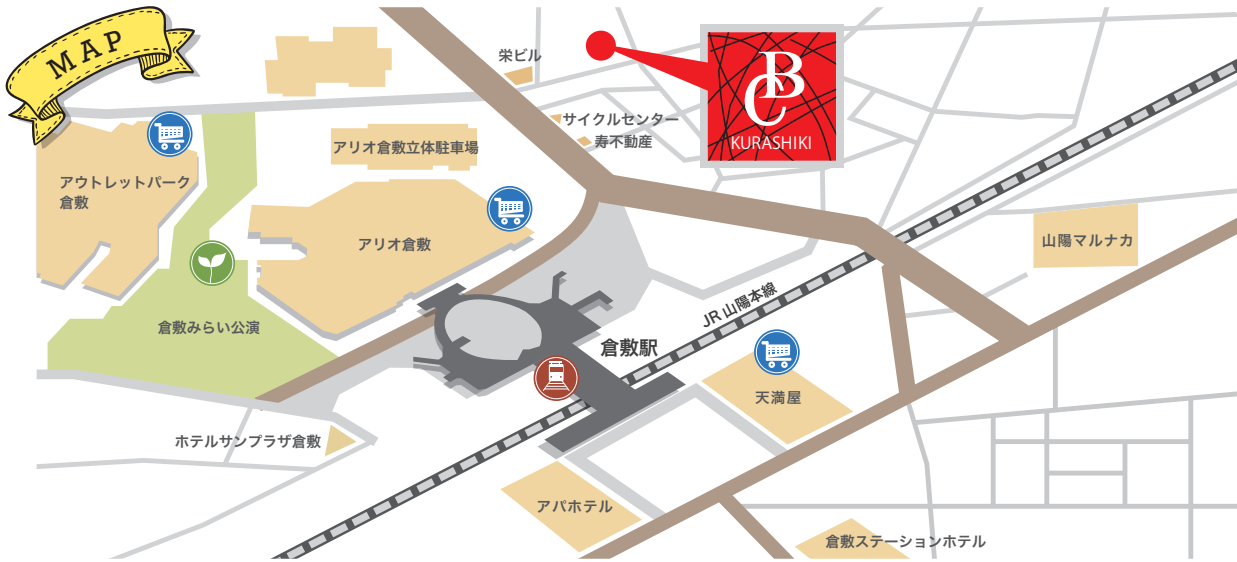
MAP

栄ビル

BC
KURASHIKI

サイクルセンター
寿不動産

アリオ倉敷立体駐車場

アウトレットパーク
倉敷

アリオ倉敷

山陽マルナカ

倉敷みらい公演

JR 山陽本線

倉敷駅

天満屋

ホテルサンプラザ倉敷

アパホテル

倉敷ステーションホテル